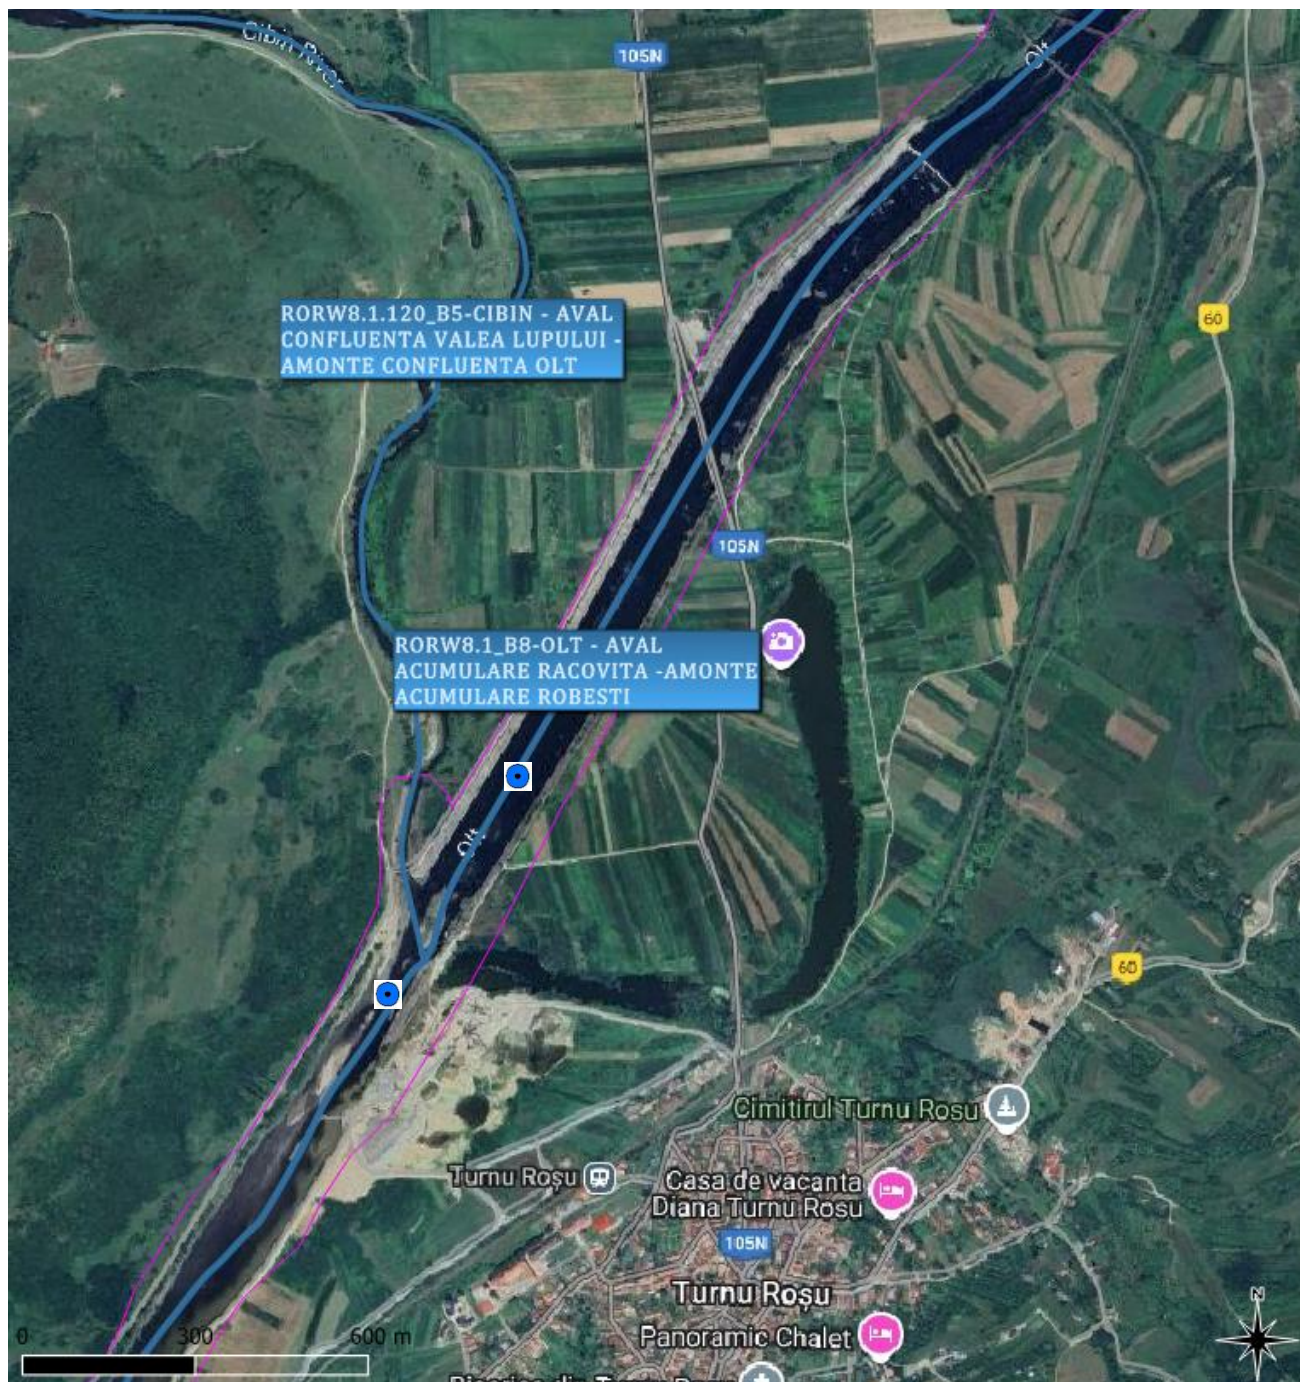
Cibin River

105N

Olt

RORW8.1.120_B5-CIBIN - AVAL CONFLUENTA VALEA LUPULUI - AMONTE CONFLUENTA OLT

60

105N

RORW8.1_B8-OLT - AVAL ACUMULARE RACOVITA -AMONTE ACUMULARE ROBESTI

Olt

60

Cimitirul Turnu Rosu

Turnu Roșu

Casa de vacanta Diana Turnu Rosu

105N

Turnu Roșu

Panoramic Chalet

0 300 600 m

N

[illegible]